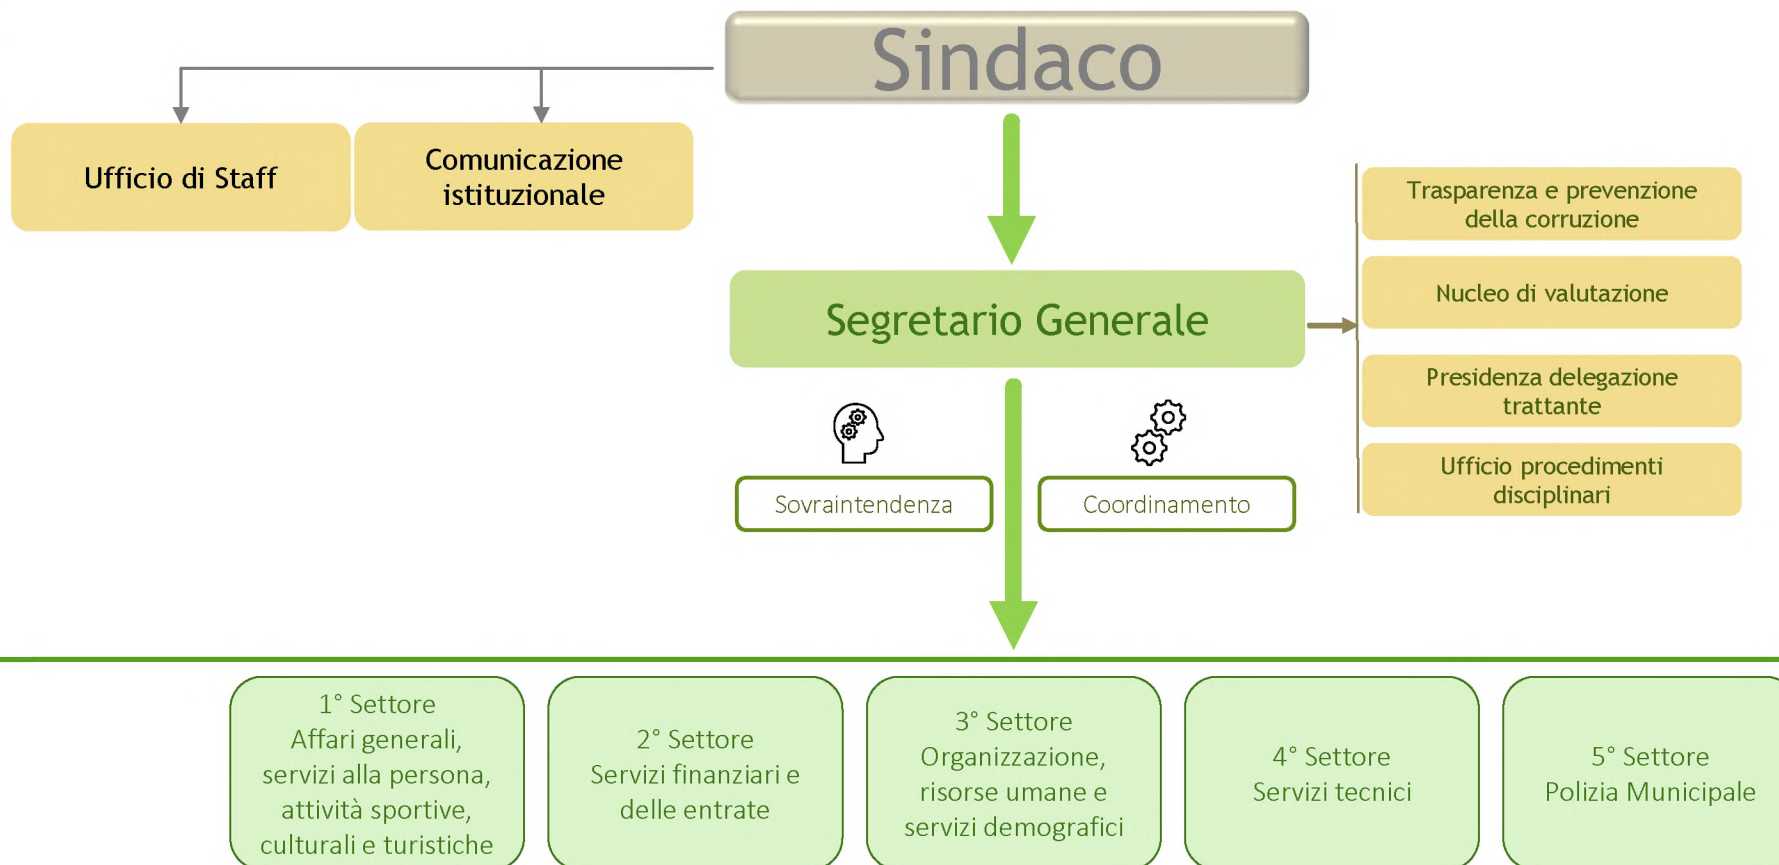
Sindaco

Ufficio di Staff

Comunicazione istituzionale

Segretario Generale

Trasparenza e prevenzione della corruzione

Nucleo di valutazione

Presidenza delegazione trattante

Ufficio procedimenti disciplinari

Sovraintendenza

Coordinamento

1° Settore
Affari generali, servizi alla persona, attività sportive, culturali e turistiche

2° Settore
Servizi finanziari e delle entrate

3° Settore
Organizzazione, risorse umane e servizi demografici

4° Settore
Servizi tecnici

5° Settore
Polizia Municipale